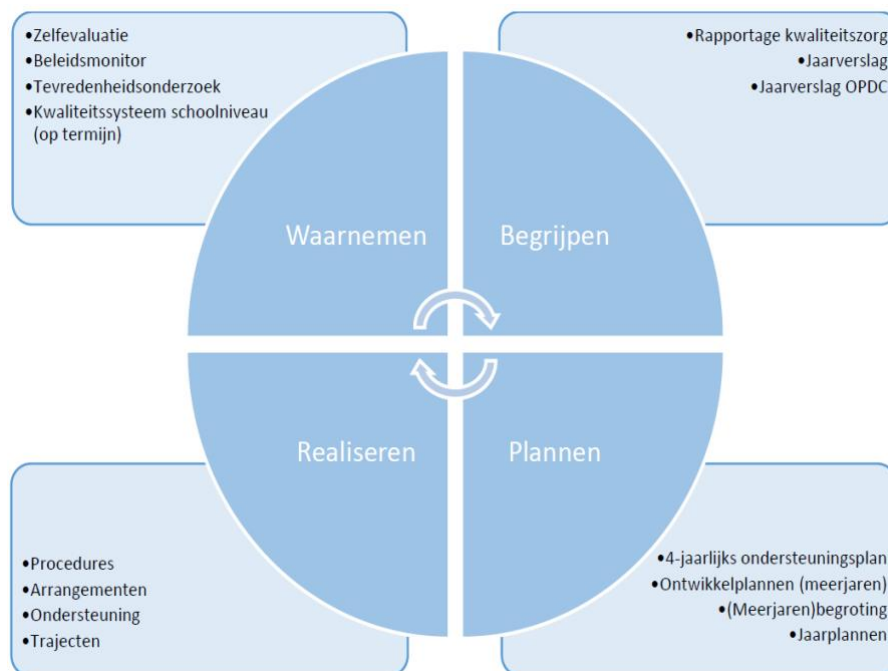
•Zelfevaluatie
•Beleidsmonitor
•Tevredenheidsonderzoek
•Kwaliteitssysteem schoolniveau (op termijn)

•Rapportage kwaliteitszorg
•Jaarverslag
•Jaarverslag OPDC

Waarnemen

Begrijpen

Realiseren

Plannen

•Procedures
•Arrangementen
•Ondersteuning
•Trajecten

•4-jaarlijks ondersteuningsplan
•Ontwikkelplannen (meerjaren)
•(Meerjaren)begroting
•Jaarplannen